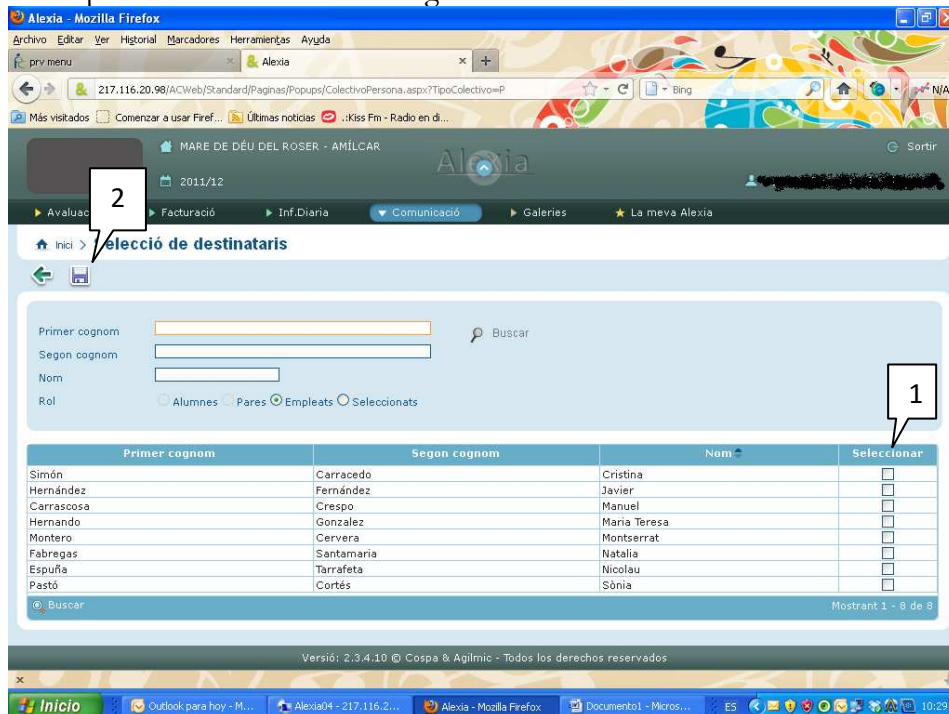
Alexia - Mozilla Firefox

Archivo Editar Ver Historial Marcadores Herramientas Ayuda

prv menu | Alexia | +

217.116.20.98/ACWeb/Standard/Paginas/Popups/ColectivoPersona.aspx?TipoColectivo=P

Bing

Más visitados | Comenzar a usar Firef... | Últimas noticias | .:Kiss Fm - Radio en di...

MARE DE DÉU DEL ROSER - AMÍLCAR

Alexia

Sortir

2011/12

Avaluac | Facturació | Inf.Diaria | Comunicació | Galeries | La meva Alexia

2

Inici > Selecció de destinataris

Primer cognom

Segon cognom

Nom

Rol

Buscar

Alumnes Pares Empleats Seleccionats

1

| Primer cognom | Segon cognom | Nom | Seleccionar |
|---|---|---|---|
| Simón | Carracedo | Cristina | |
| Hernández | Fernández | Javier | |
| Carrascosa | Crespo | Manuel | |
| Hernando | Gonzalez | Maria Teresa | |
| Montero | Cervera | Montserrat | |
| Fabregas | Santamaria | Natalia | |
| Espuña | Tarrafeta | Nicolau | |
| Pastó | Cortés | Sònia | |

Buscar

Mostrant 1 - 8 de 8

Versió: 2.3.4.10 © Cospa & Agilmic - Todos los derechos reservados

Inicio | Outlook para hoy - M... | Alexia04 - 217.116.2... | Alexia - Mozilla Firefox | Documento1 - Micros... | ES | 10:29